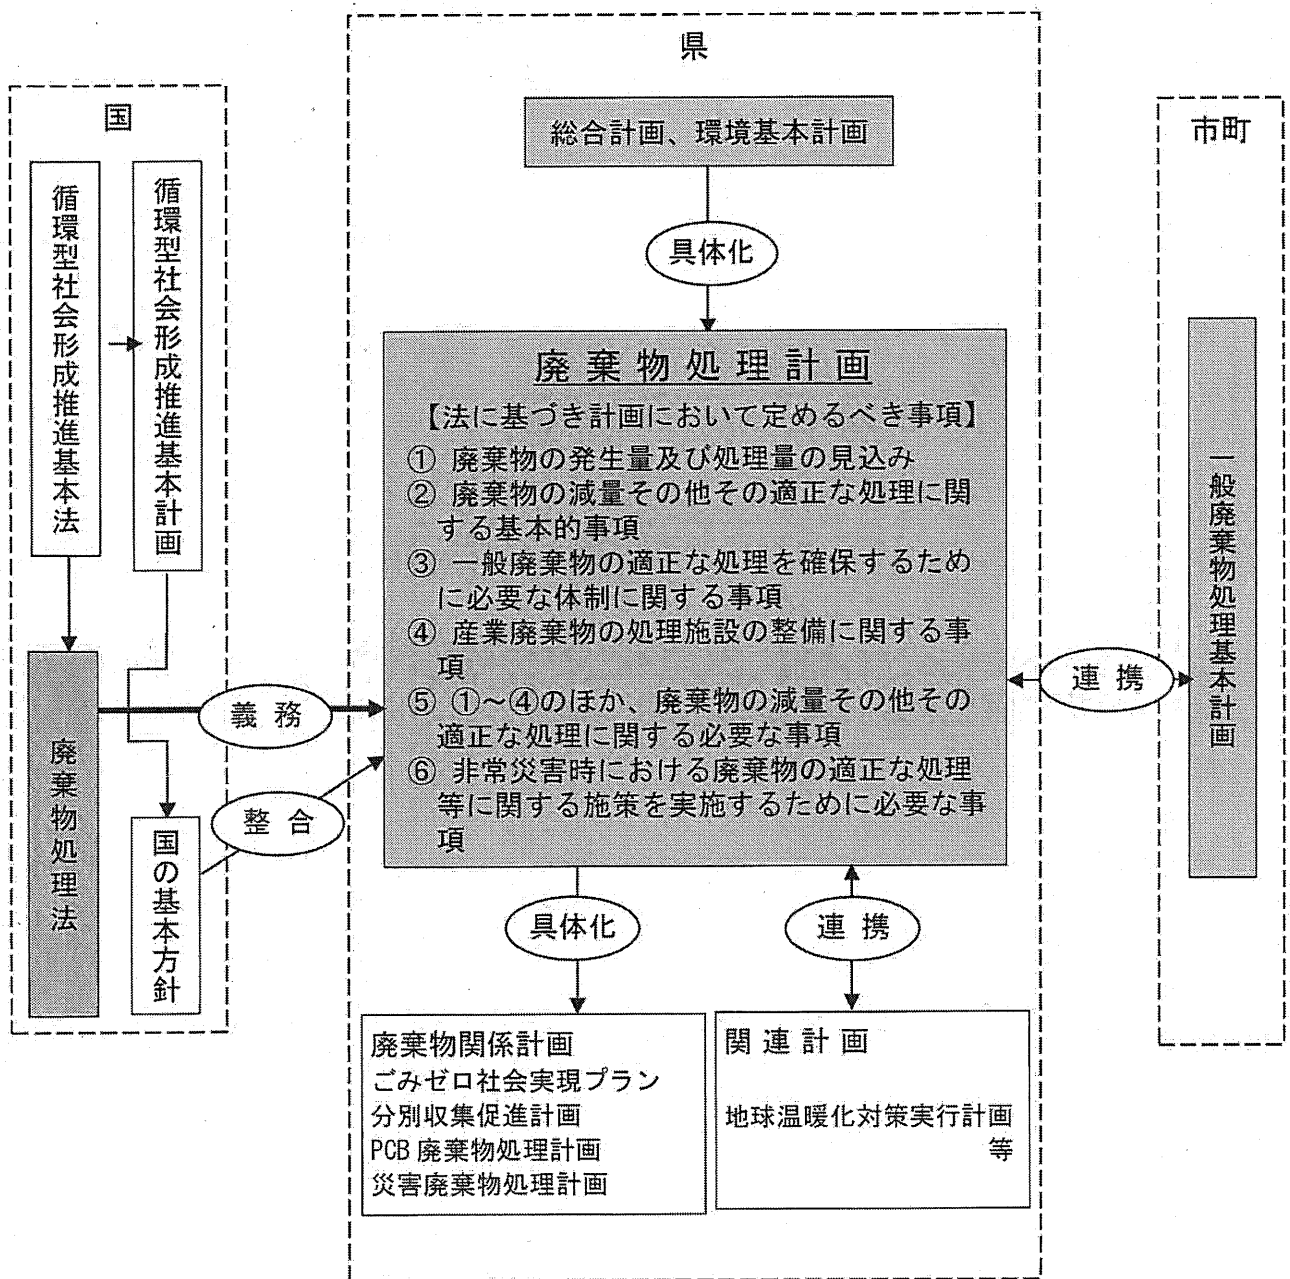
国

循環型社会形成推進基本法

循環型社会形成推進基本計画

廃棄物処理法

国の基本方針

義 務

整 合

県

総合計画、環境基本計画

具体化

廃棄物処理計画

【法に基づき計画において定めるべき事項】

① 廃棄物の発生量及び処理量の見込み
② 廃棄物の減量その他その適正な処理に関する基本的事項
③ 一般廃棄物の適正な処理を確保するために必要な体制に関する事項
④ 産業廃棄物の処理施設の整備に関する事項
⑤ ①～④のほか、廃棄物の減量その他その適正な処理に関する必要な事項
⑥ 非常災害時における廃棄物の適正な処理等に関する施策を実施するために必要な事項

具体化

連 携

廃棄物関係計画
ごみゼロ社会実現プラン
分別収集促進計画
PCB 廃棄物処理計画
災害廃棄物処理計画

関 連 計 画

地球温暖化対策実行計画
等

連 携

市町

一般廃棄物処理基本計画